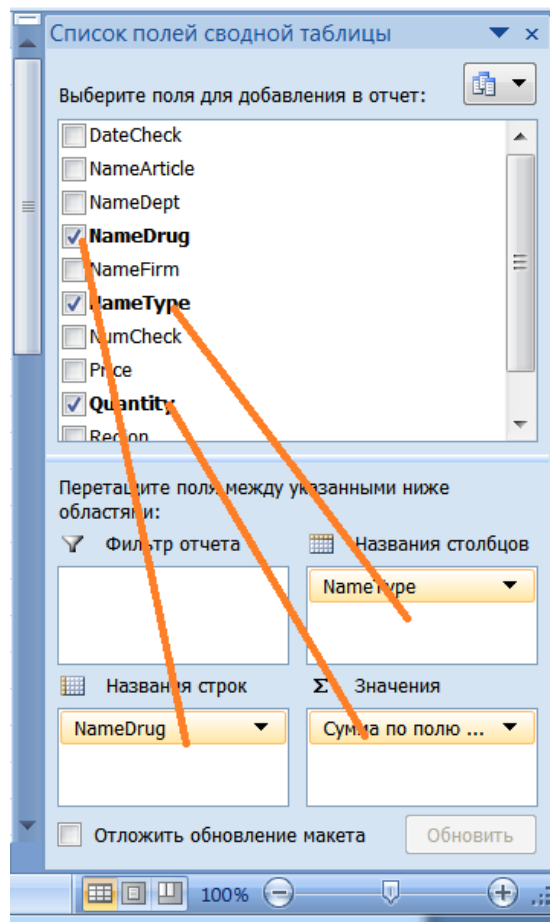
Список полей сводной таблицы

Выберите поля для добавления в отчет:

DateCheck
NameArticle
NameDept
NameDrug
NameFirm
NameType
NumCheck
Price
Quantity
Region

Перетащите поля между указанными ниже областями:

Фильтр отчета

Названия столбцов

NameType

Названия строк

NameDrug

Значения

Сумма по полю ...

Отложить обновление макета

Обновить

100%